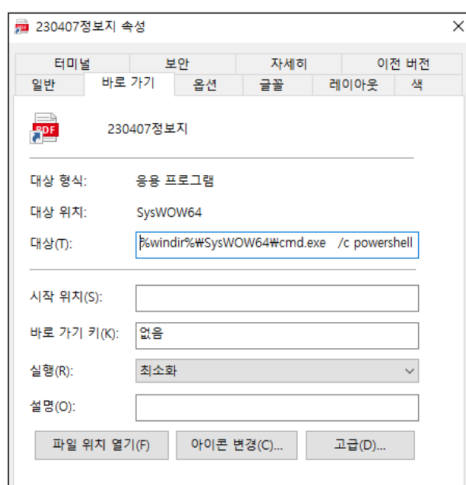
230407정보지 속성

터미널
보안
자세히
이전 버전
일반
바로 가기
옵션
글꼴
레이아웃
색

230407정보지

대상 형식: 응용 프로그램

대상 위치: SysWOW64

대상(T): %windir%₩SysWOW64₩cmd.exe /c powershell

시작 위치(S):

바로 가기 키(K): 없음

실행(R): 최소화

설명(O):

파일 위치 열기(F)
아이콘 변경(C)...
고급(D)...